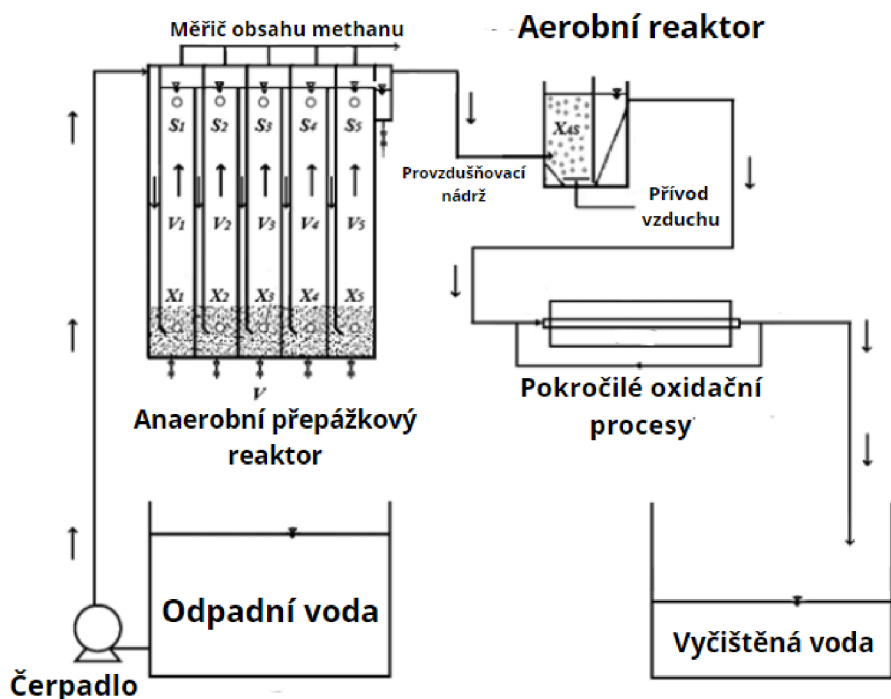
Měřič obsahu methanu

Aerobní reaktor

$S_1$ $S_2$ $S_3$ $S_4$ $S_5$

$V_1$ $V_2$ $V_3$ $V_4$ $V_5$

$X_1$ $X_2$ $X_3$ $X_4$ $X_5$

$V$

$X_{AS}$

Provzdušňovací nádrž

Přívod vzduchu

Anaerobní přepážkový reaktor

Pokročilé oxidační procesy

Odpadní voda

Vyčištěná voda

Čerpadlo